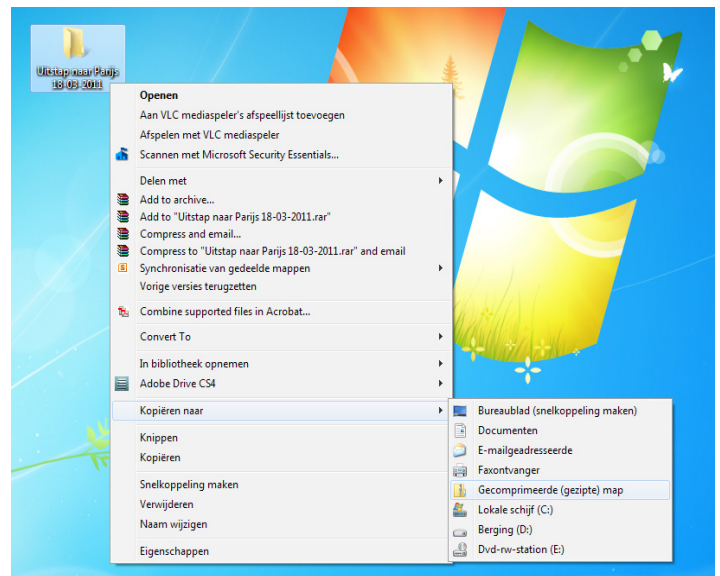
Uitstap naar Parijs 18-03-2011

Openen
Aan VLC mediaspeler's afspeellijst toevoegen
Afspelen met VLC mediaspeler
Scannen met Microsoft Security Essentials...
Delen met
Add to archive...
Add to "Uitstap naar Parijs 18-03-2011.rar"
Compress and email...
Compress to "Uitstap naar Parijs 18-03-2011.rar" and email
Synchronisatie van gedeelde mappen
Vorige versies terugzetten
Combine supported files in Acrobat...
Convert To
In bibliotheek opnemen
Adobe Drive CS4
Kopiëren naar
Knippen
Kopiëren
Snelkoppeling maken
Verwijderen
Naam wijzigen
Eigenschappen

Bureaublad (snelkoppeling maken)
Documenten
E-mailgeadresseerde
Faxontvanger
Gecomprimeerde (gezipte) map
Lokale schijf (C:)
Berging (D:)
Dvd-rw-station (E:)